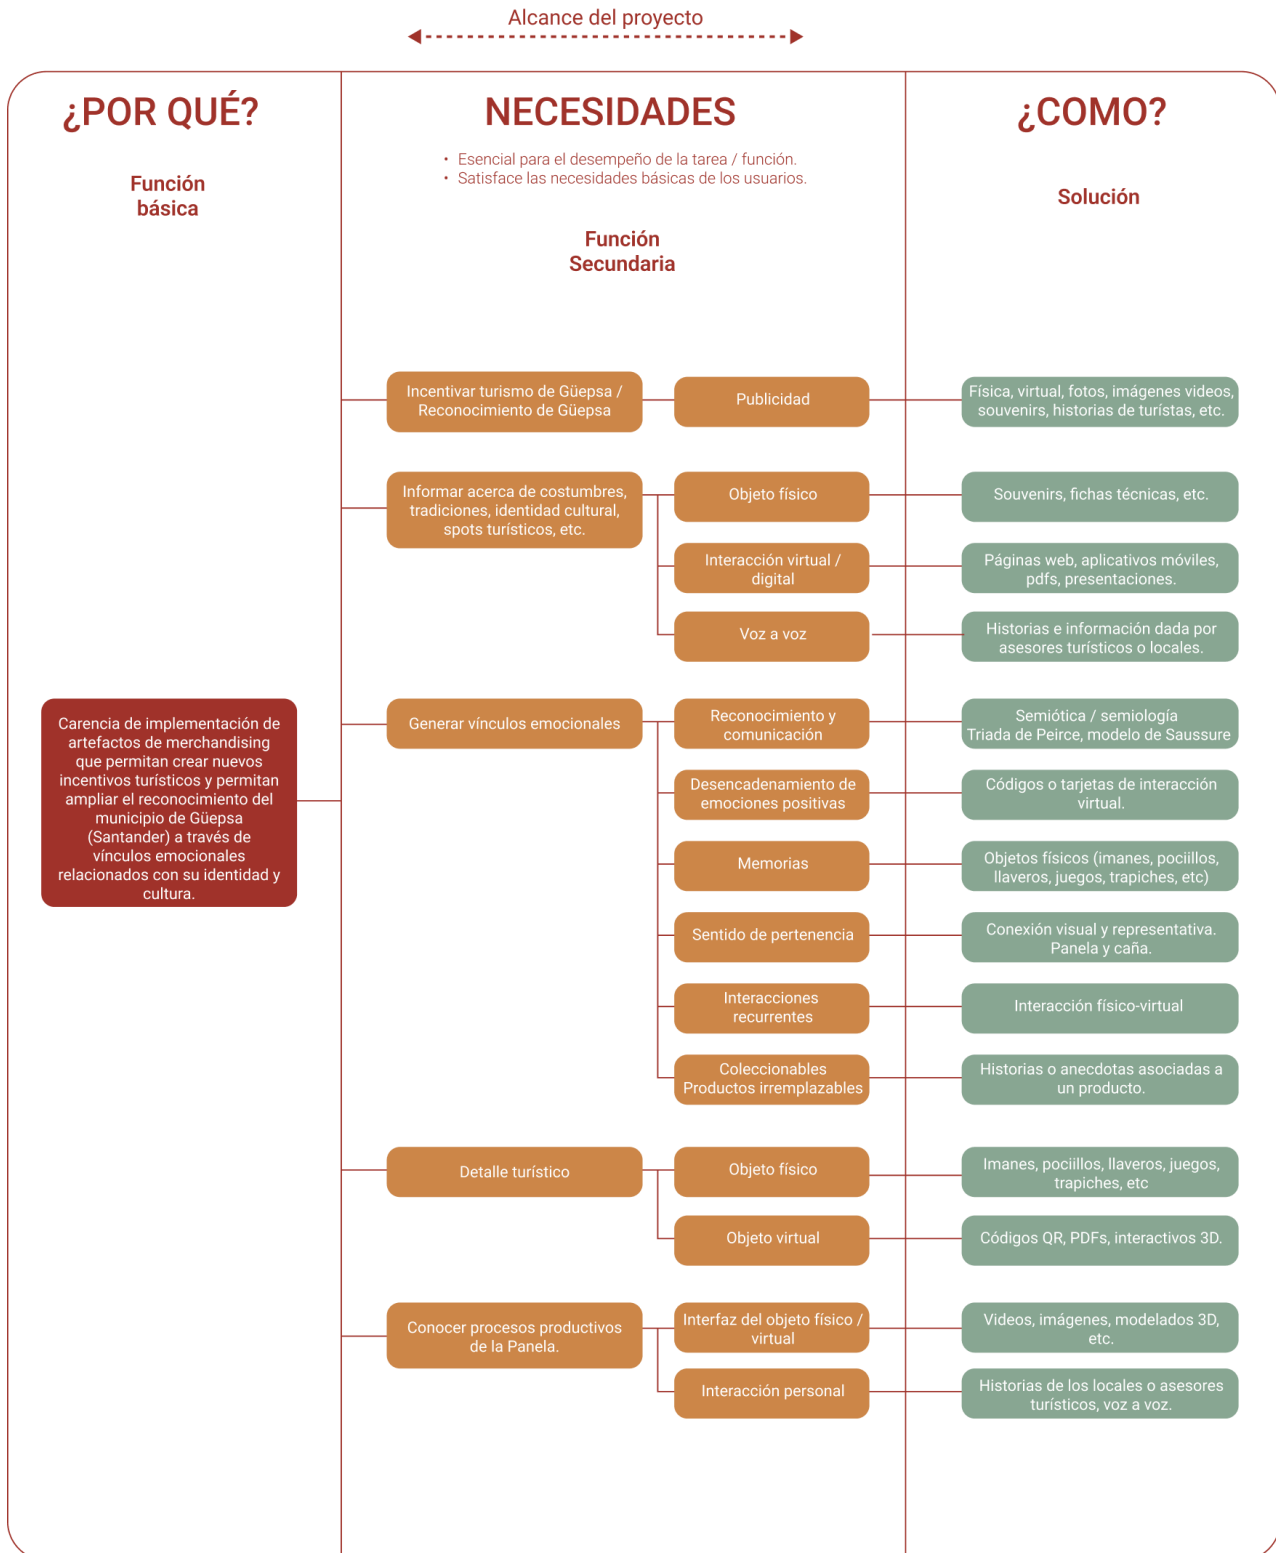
Alcance del proyecto

¿POR QUÉ?

Función básica

Carencia de implementación de artefactos de merchandising que permitan crear nuevos incentivos turísticos y permitan ampliar el reconocimiento del municipio de Güepsa (Santander) a través de vínculos emocionales relacionados con su identidad y cultura.

NECESIDADES

• Esencial para el desempeño de la tarea / función.
• Satisface las necesidades básicas de los usuarios.

Función Secundaria

Incentivar turismo de Güepsa / Reconocimiento de Güepsa

Publicidad

Informar acerca de costumbres, tradiciones, identidad cultural, spots turísticos, etc.

Objeto físico

Interacción virtual / digital

Voz a voz

Generar vínculos emocionales

Reconocimiento y comunicación

Desencadenamiento de emociones positivas

Memorias

Sentido de pertenencia

Interacciones recurrentes

Coleccionables Productos irremplazables

Detalle turístico

Objeto físico

Objeto virtual

Conocer procesos productivos de la Panela.

Interfaz del objeto físico / virtual

Interacción personal

¿COMO?

Solución

Física, virtual, fotos, imágenes videos, souvenirs, historias de turístas, etc.

Souvenirs, fichas técnicas, etc.

Páginas web, aplicativos móviles, pdfs, presentaciones.

Historias e información dada por asesores turísticos o locales.

Semiótica / semiología Triada de Peirce, modelo de Saussure

Códigos o tarjetas de interacción virtual.

Objetos físicos (imanes, pociillos, llaveros, juegos, trapiches, etc)

Conexión visual y representativa. Panela y caña.

Interacción físico-virtual

Historias o anecdotas asociadas a un producto.

Imanes, pociillos, llaveros, juegos, trapiches, etc

Códigos QR, PDFs, interactivos 3D.

Videos, imágenes, modelados 3D, etc.

Historias de los locales o asesores turísticos, voz a voz.